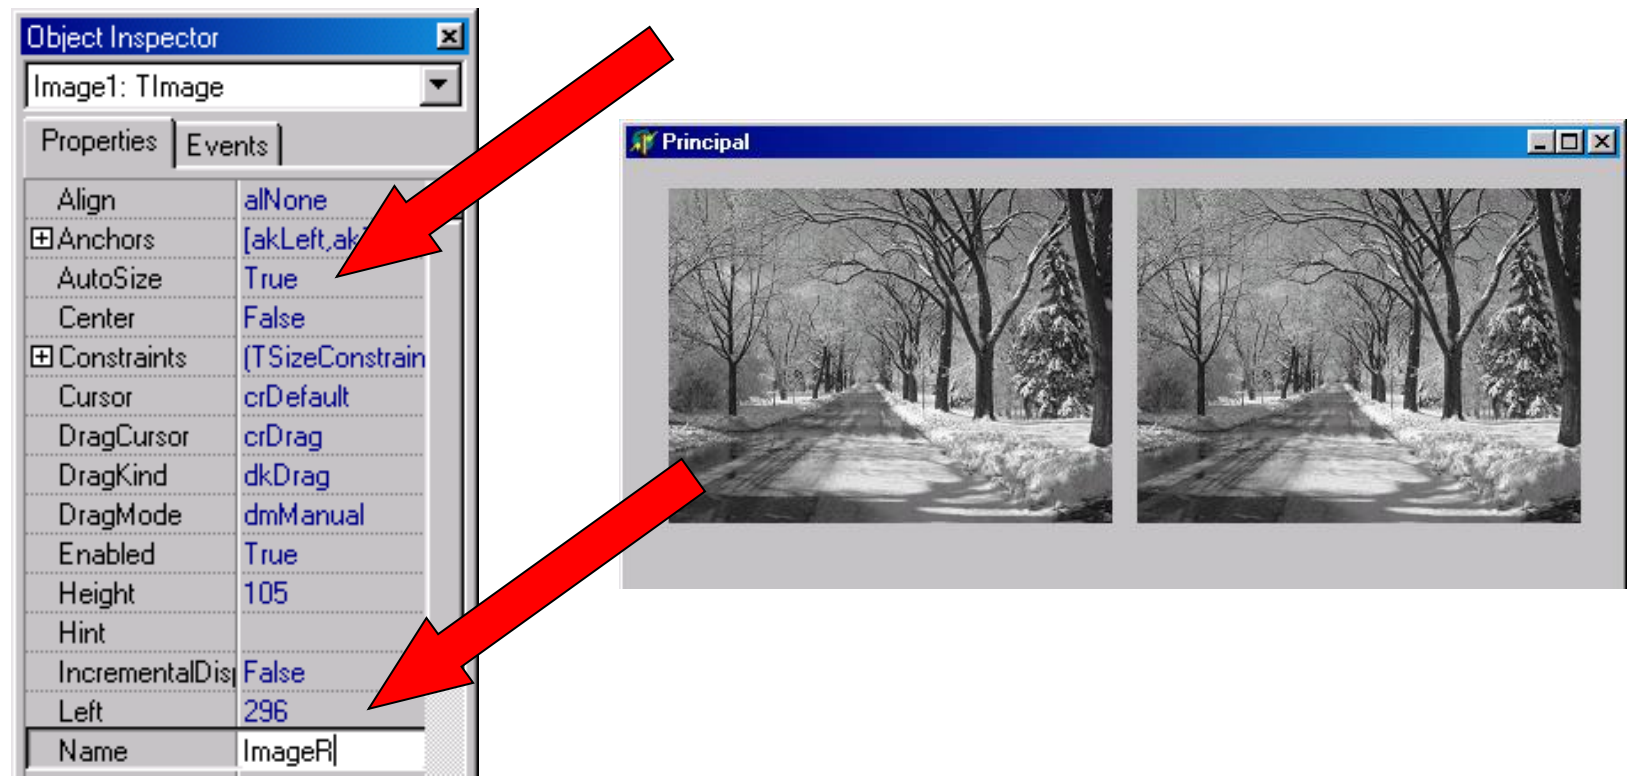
Object Inspector

Image1: TImage

Properties | Events

| | |
|---|---|
| Align | alNone |
| ⊞Anchors | [akLeft,ak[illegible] |
| AutoSize | True |
| Center | False |
| ⊞Constraints | (TSizeConstrain |
| Cursor | crDefault |
| DragCursor | crDrag |
| DragKind | dkDrag |
| DragMode | dmManual |
| Enabled | True |
| Height | 105 |
| Hint | |
| IncrementalDis | False |
| Left | 296 |
| Name | ImageR |

Principal